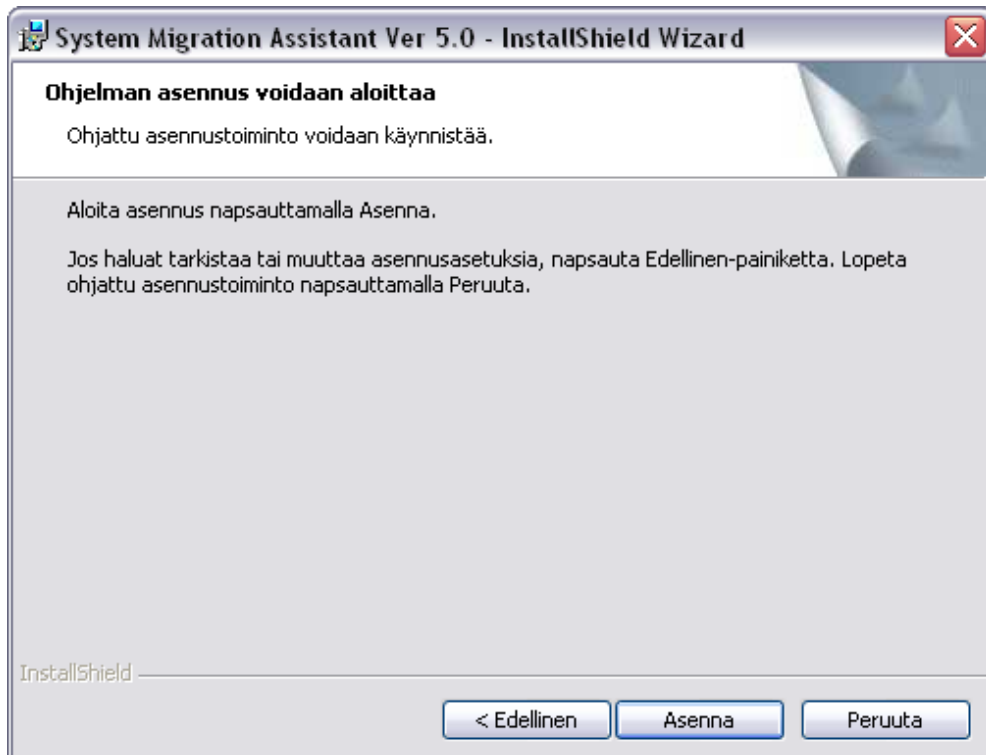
System Migration Assistant Ver 5.0 - InstallShield Wizard

Ohjelman asennus voidaan aloittaa

Ohjattu asennustoiminto voidaan käynnistää.

Aloita asennus napsauttamalla Asenna.

Jos haluat tarkistaa tai muuttaa asennusasetuksia, napsauta Edellinen-painiketta. Lopeta ohjattu asennustoiminto napsauttamalla Peruuta.

InstallShield

< Edellinen

Asenna

Peruuta